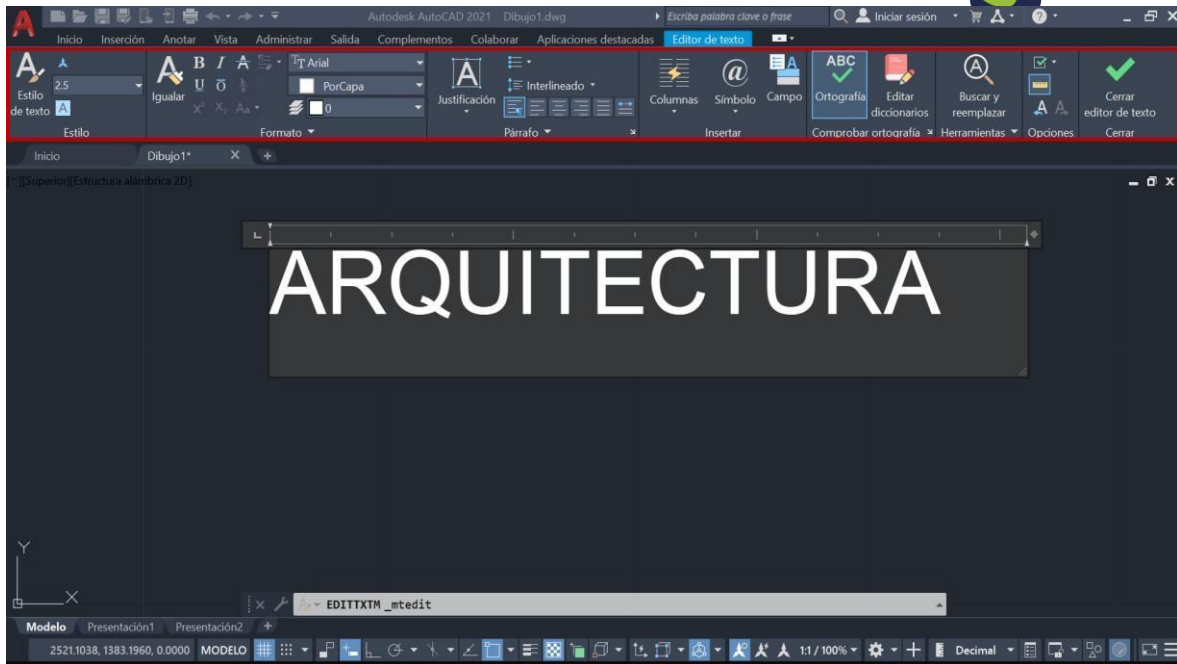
Autodesk AutoCAD 2021 Dibujo1.dwg
Escriba palabra clave o frase
Iniciar sesión

Inicio Inserción Anotar Vista Administrar Salida Complementos Colaborar Aplicaciones destacadas Editor de texto

Estilo de texto
2.5
Estilo

Igualar
Arial
PorCapa
0
Formato

Justificación
Interlineado
Párrafo

Columnas
Símbolo
Campo
Insertar

ABC
Ortografía
Editar diccionarios
Comprobar ortografía

Buscar y reemplazar
Herramientas

Opciones

Cerrar editor de texto
Cerrar

Inicio Dibujo1* X +

[-][Superior][Estructura alámbrica 2D]

ARQUITECTURA

Y
X

EDITTXTM _mtedit

Modelo Presentación1 Presentación2 +

2521.1038, 1383.1960, 0.0000 MODELO 1:1 / 100% Decimal